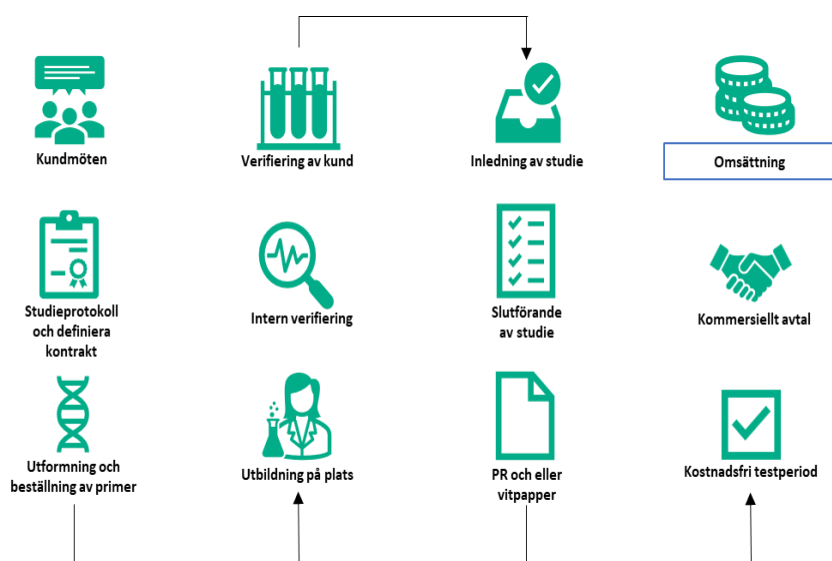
Kundmöten

Verifiering av kund

Inledning av studie

Omsättning

Studieprotokoll och definiera kontrakt

Intern verifiering

Slutförande av studie

Kommersiellt avtal

Utformning och beställning av primer

Utbildning på plats

PR och eller vitpapper

Kostnadsfri testperiod